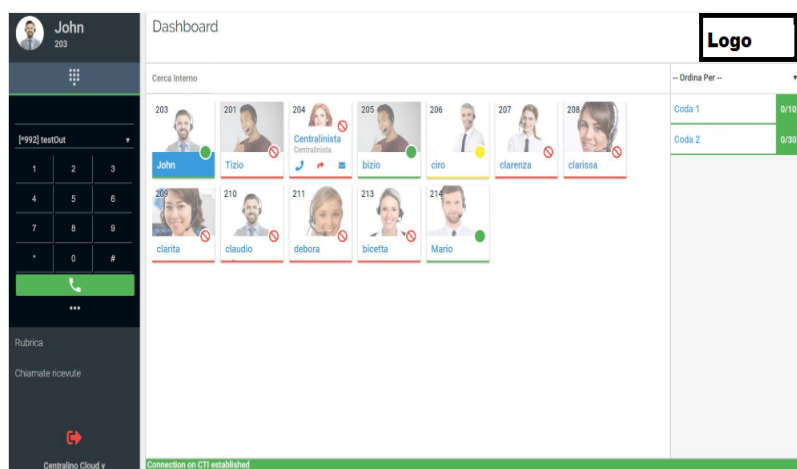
John
203

[*992] testOut

| 1 | 2 | 3 |
|---|---|---|
| 4 | 5 | 6 |
| 7 | 8 | 9 |
| * | 0 | # |

•••

Rubrica

Chiamate ricevute

Centralino Cloud v

Dashboard

Logo

Cerca Interno

-- Ordina Per --

203
John

201
Tizio

204
Centralinista
Centralinista

205
bizio

206
ciro

207
clarenza

208
clarissa

209
clarita

210
claudio

211
debora

213
bicetta

214
Mario

Coda 1 0/10

Coda 2 0/30

Connection on CTI established